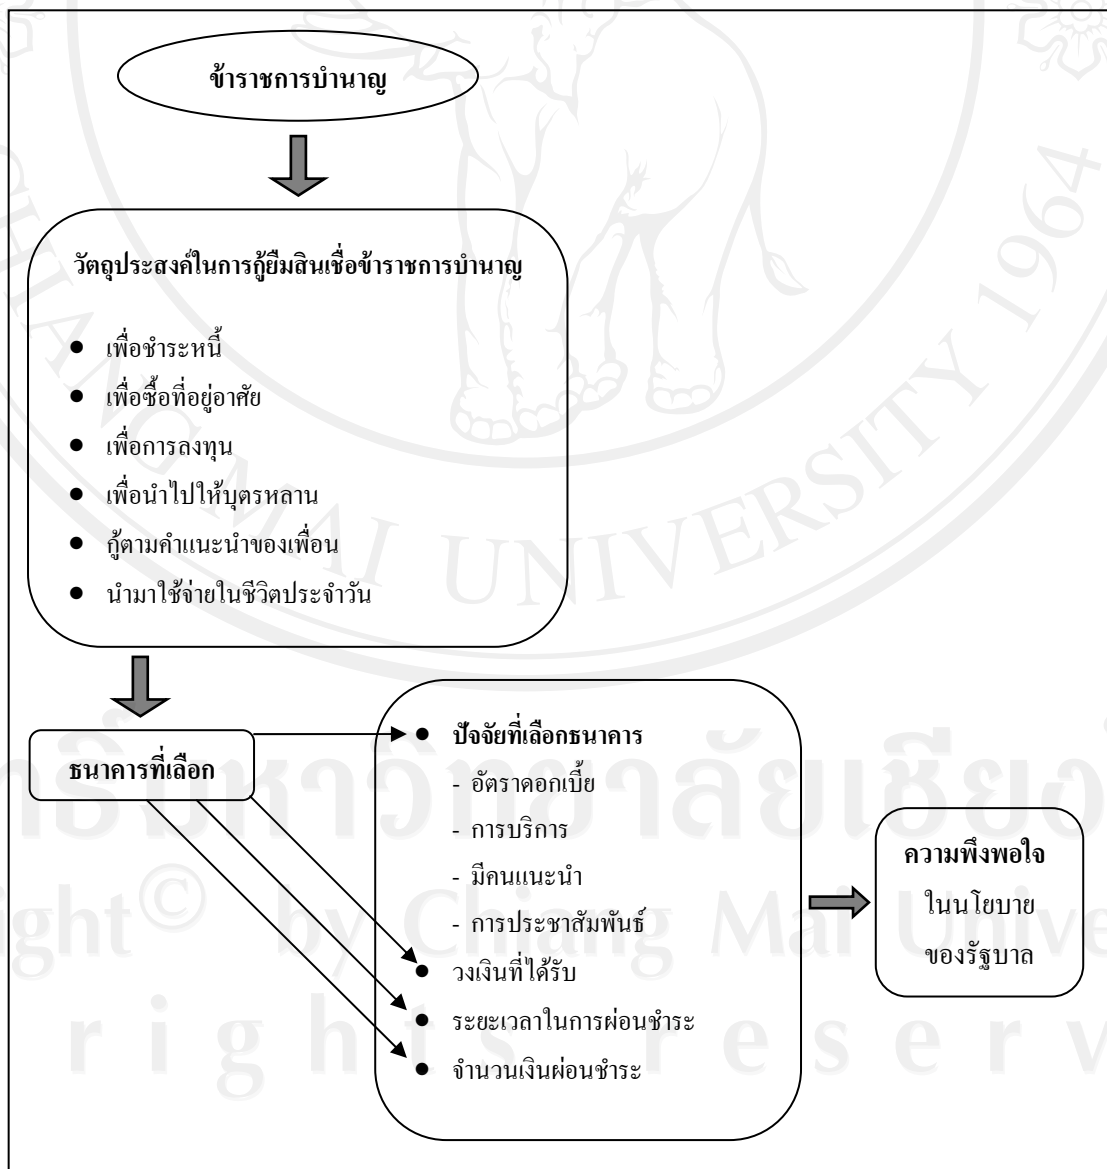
ข้าราชการบำนาญ

วัตถุประสงค์ในการกู้ยืมสินเชื่อข้าราชการบำนาญ

- เพื่อชำระหนี้
- เพื่อซื้อที่อยู่อาศัย
- เพื่อการลงทุน
- เพื่อนำไปให้บุตรหลาน
- กู้ตามคำแนะนำของเพื่อน
- นำมาใช้จ่ายในชีวิตประจำวัน

ธนาคารที่เลือก

- ปัจจัยที่เลือกธนาคาร
  - อัตราดอกเบี้ย
  - การบริการ
  - มีคนแนะนำ
  - การประชาสัมพันธ์
- วงเงินที่ได้รับ
- ระยะเวลาในการผ่อนชำระ
- จำนวนเงินผ่อนชำระ

ความพึงพอใจ
ในนโยบาย
ของรัฐบาล

Copyright© by Chiang Mai University
All rights reserved